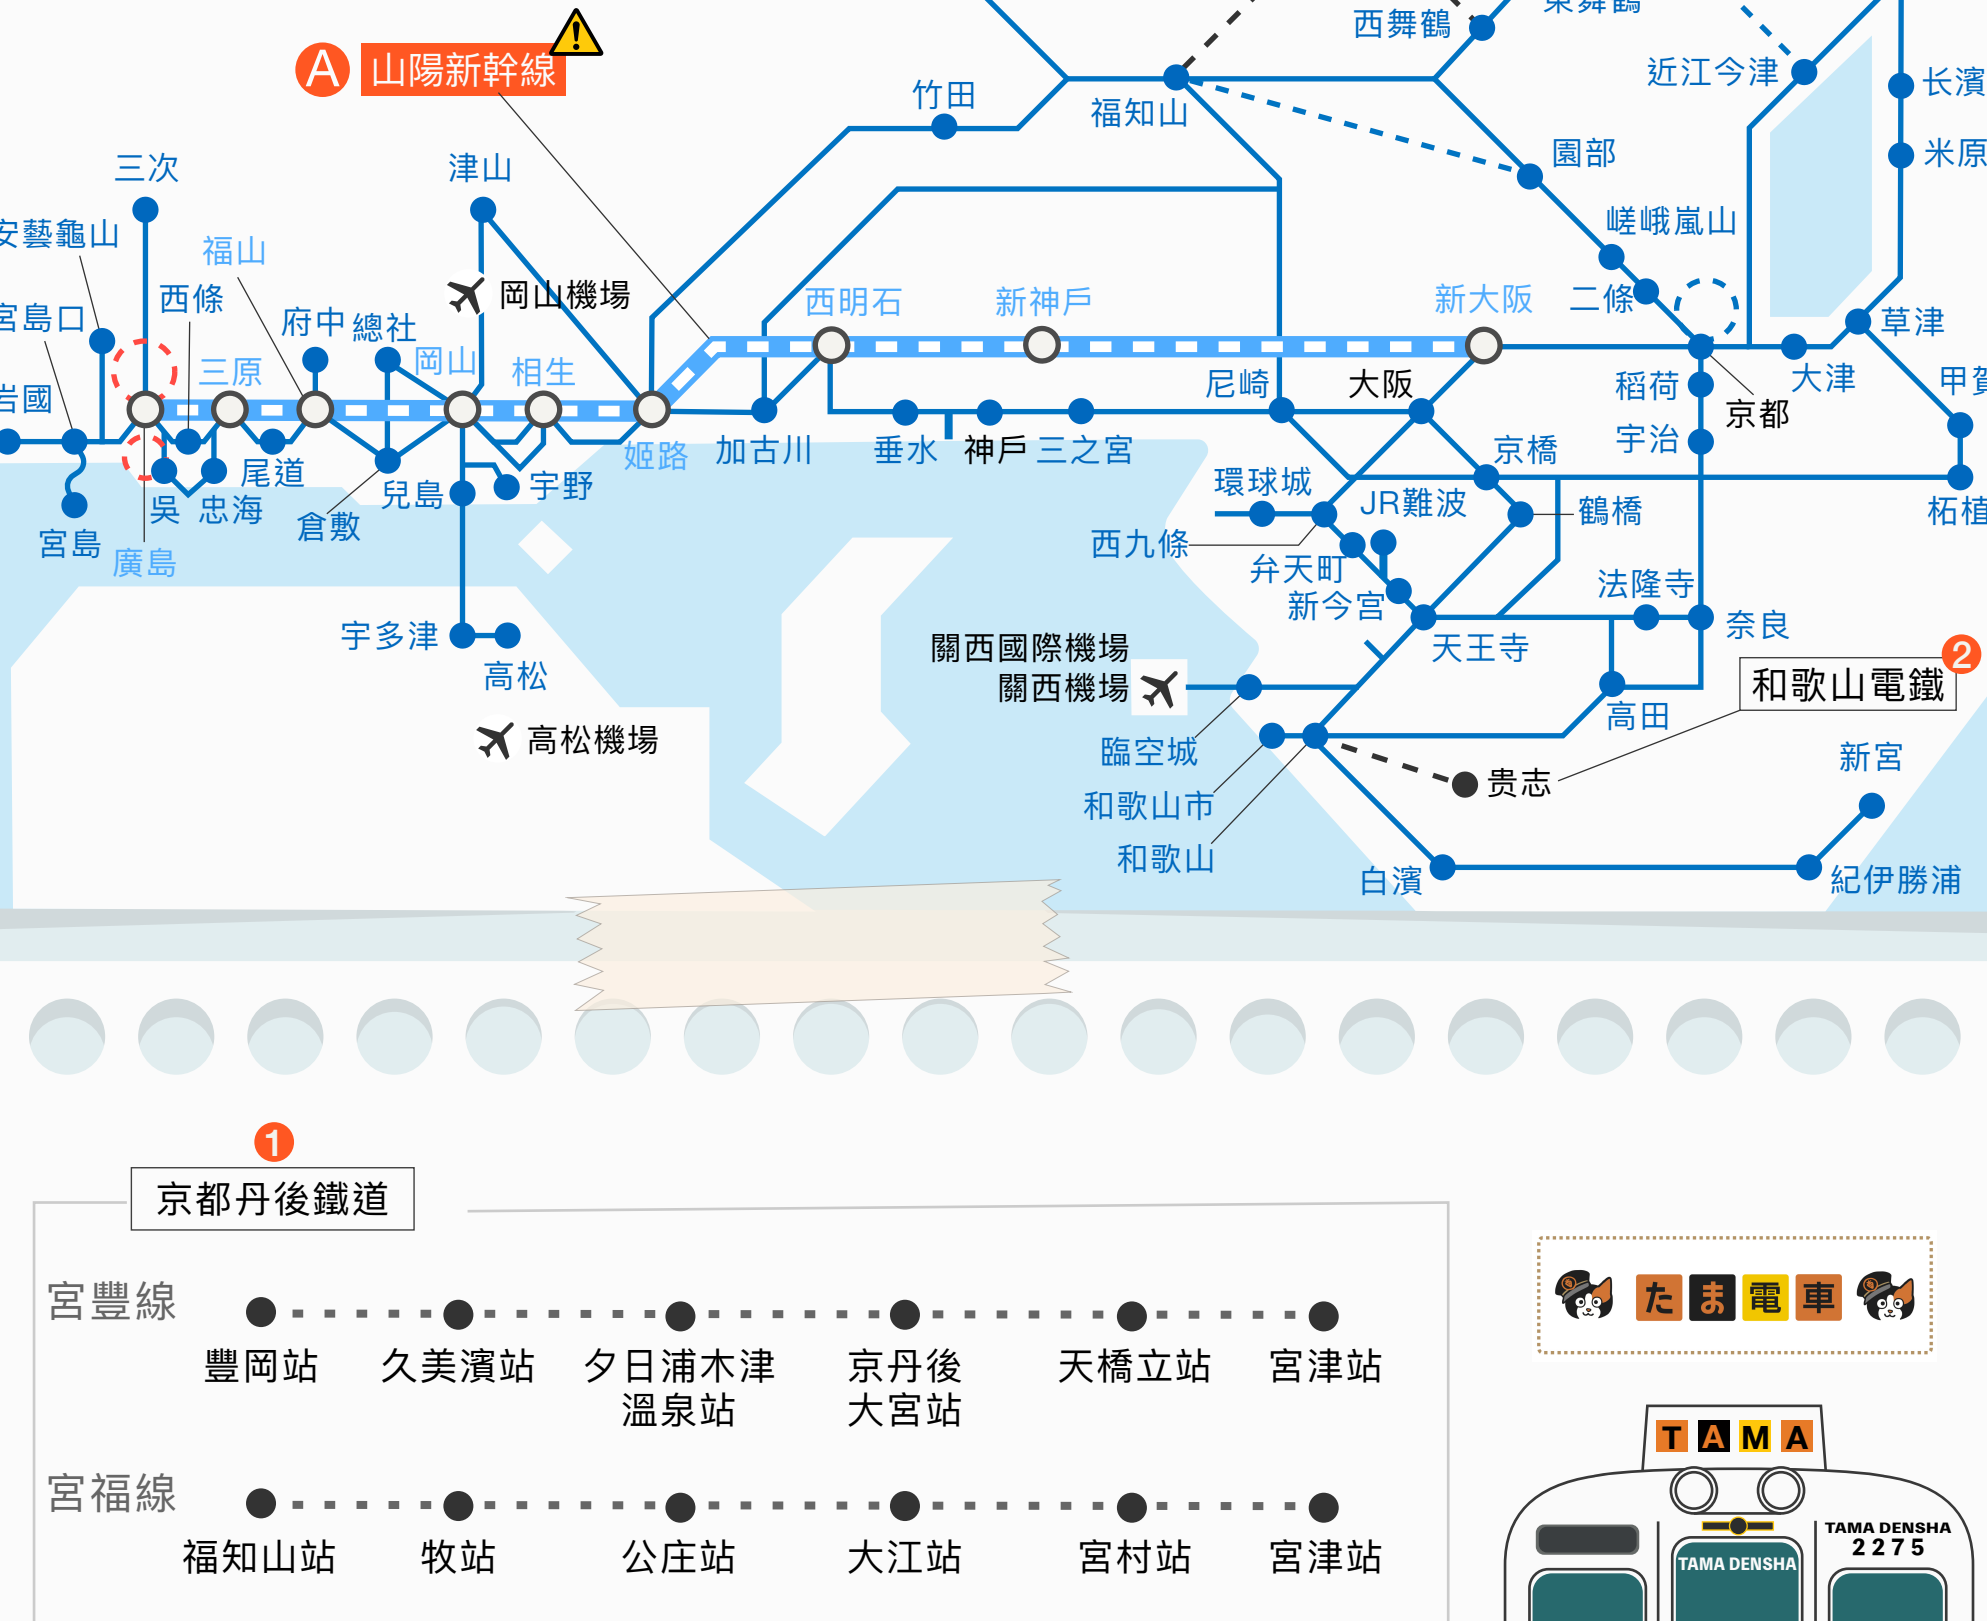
A 山陽新幹線

竹田
福知山
西舞鶴
東舞鶴
近江今津
長濱
米原
園部
嵯峨嵐山
二條
草津
三次
津山
安藝龜山
福山
西條
岡山機場
府中
總社
宮島口
三原
岡山
相生
西明石
新神戶
新大阪
岩國
尼崎
大阪
稻荷
京都
大津
甲賀
尾道
兒島
宇野
姬路
加古川
垂水
神戶
三之宮
宇治
京橋
吳
忠海
倉敷
環球城
JR難波
鶴橋
柘植
宮島
廣島
西九條
弁天町
新今宮
法隆寺
奈良
宇多津
天王寺
高松
關西國際機場
關西機場
和歌山電鐵
高松機場
高田
臨空城
新宮
貴志
和歌山市
和歌山
白濱
紀伊勝浦

京都丹後鐵道
宮豐線
豐岡站
久美濱站
夕日浦木津溫泉站
京丹後大宮站
天橋立站
宮津站
宮福線
福知山站
牧站
公庄站
大江站
宮村站
宮津站

たま電車
TAMA
TAMA DENSHA
TAMA DENSHA 2275